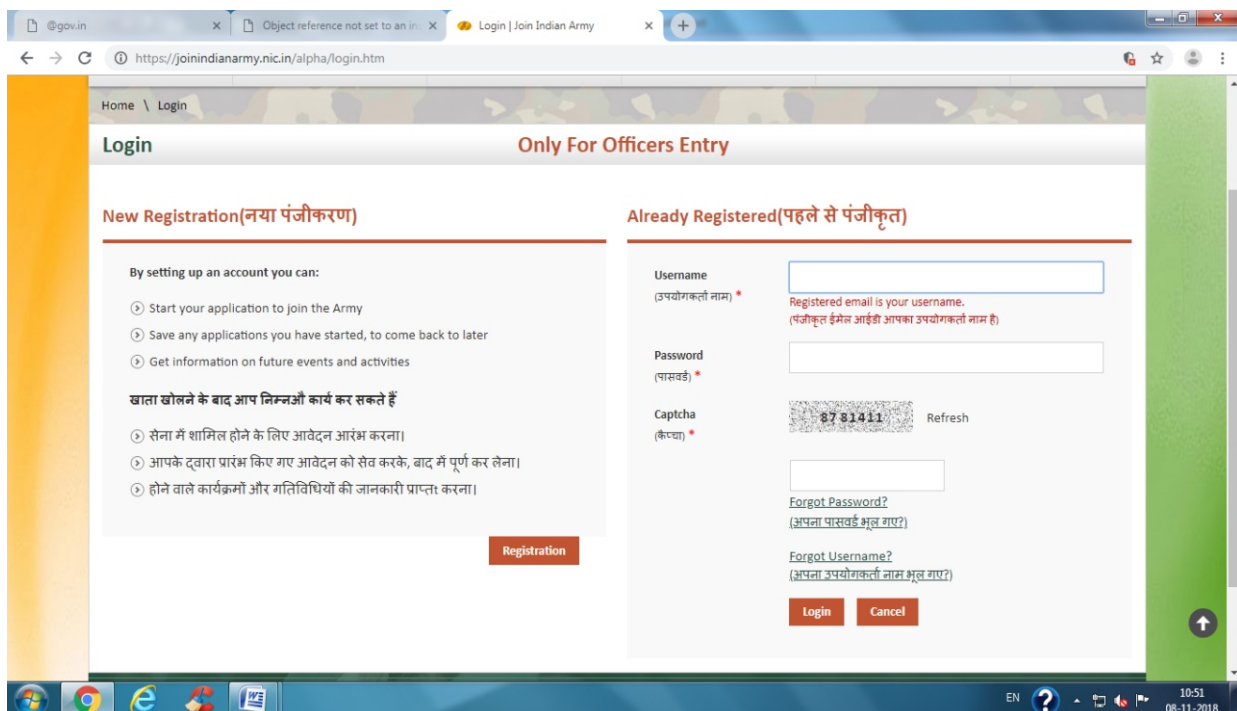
@gov.in
Object reference not set to an in
Login | Join Indian Army
https://joinindianarmy.nic.in/alpha/login.htm

Home \ Login

Login
Only For Officers Entry

New Registration(नया पंजीकरण)

By setting up an account you can:

Start your application to join the Army
Save any applications you have started, to come back to later
Get information on future events and activities

खाता खोलने के बाद आप निम्नऔ कार्य कर सकते हैं

सेना में शामिल होने के लिए आवेदन आरंभ करना।
आपके द्वारा प्रारंभ किए गए आवेदन को सेव करके, बाद में पूर्ण कर लेना।
होने वाले कार्यक्रमों और गतिविधियों की जानकारी प्राप्तत करना।

Registration

Already Registered(पहले से पंजीकृत)

Username
(उपयोगकर्ता नाम) *
Registered email is your username.
(पंजीकृत ईमेल आईडी आपका उपयोगकर्ता नाम है)

Password
(पासवर्ड) *

Captcha
(कैप्चा) *
8781411
Refresh

Forgot Password?
(अपना पासवर्ड भूल गए?)

Forgot Username?
(अपना उपयोगकर्ता नाम भूल गए?)

Login
Cancel

EN
10:51
08-11-2018